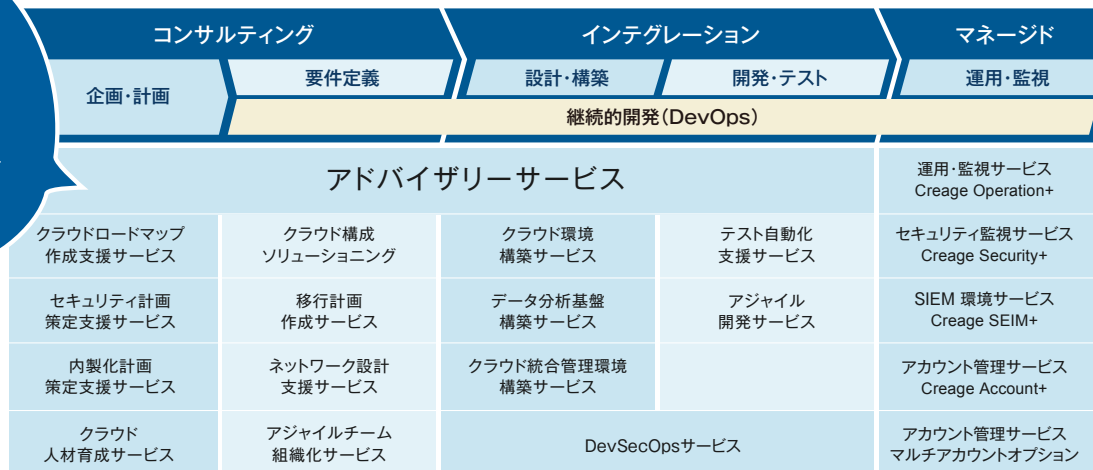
| コンサルティング | | インテグレーション | | マネージド |
|---|---|---|---|---|
| 企画・計画 | 要件定義 | 設計・構築 | 開発・テスト | 運用・監視 |
| | 継続的開発（DevOps） | | | |
| アドバイザリーサービス | | | | 運用・監視サービス Creage Operation+ |
| クラウドロードマップ作成支援サービス | クラウド構成ソリューショニング | クラウド環境構築サービス | テスト自動化支援サービス | セキュリティ監視サービス Creage Security+ |
| セキュリティ計画策定支援サービス | 移行計画作成サービス | データ分析基盤構築サービス | アジャイル開発サービス | SIEM 環境サービス Creage SEIM+ |
| 内製化計画策定支援サービス | ネットワーク設計支援サービス | クラウド統合管理環境構築サービス | | アカウント管理サービス Creage Account+ |
| クラウド人材育成サービス | アジャイルチーム組織化サービス | DevSecOpsサービス | | アカウント管理サービス マルチアカウントオプション |